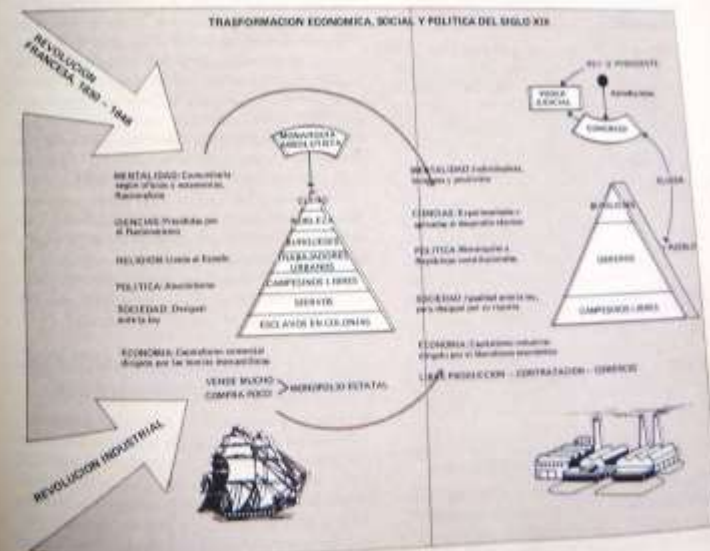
TRASFORMACION ECONOMICA, SOCIAL Y POLITICA DEL SIGLO XIX

REVOLUCION FRANCESA 1830 - 1848

MONARQUIAS ABSOLUTISTAS

MENTALIDAD: Conformista según dogmas y autoridades. Racionalismo

CIENCIAS: Presididas por el Racionalismo

RELIGION: Unida al Estado

POLITICA: Absolutismo

SOCIEDAD: Desigual ante la ley

CLERO
NOBLEZA
BURGUESES
TRABAJADORES URBANOS
CAMPESINOS LIBRES
SIERVOS
ESCLAVOS EN COLONIAS

ECONOMIA: Capitalismo comercial dirigido por las teorías mercantilistas

VENDE MUCHO
COMPRA POCO
MONOPOLIO ESTATAL

REVOLUCION INDUSTRIAL

MENTALIDAD: Individualista, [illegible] y positivista

CIENCIAS: Experimentales y aplicadas al desarrollo técnico

POLITICA: Monarquías o Repúblicas constitucionales

SOCIEDAD: Igualdad ante la ley, pero desigual por su riqueza

ECONOMIA: Capitalismo industrial dirigido por el liberalismo económico

LIBRE PRODUCCION - CONTRATACION - COMERCIO

REY O PRESIDENTE
PODER JUDICIAL
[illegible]
CONGRESO
ELIGEN
ELEGIBLE
BURGUESES
OBREROS
CAMPESINOS LIBRES